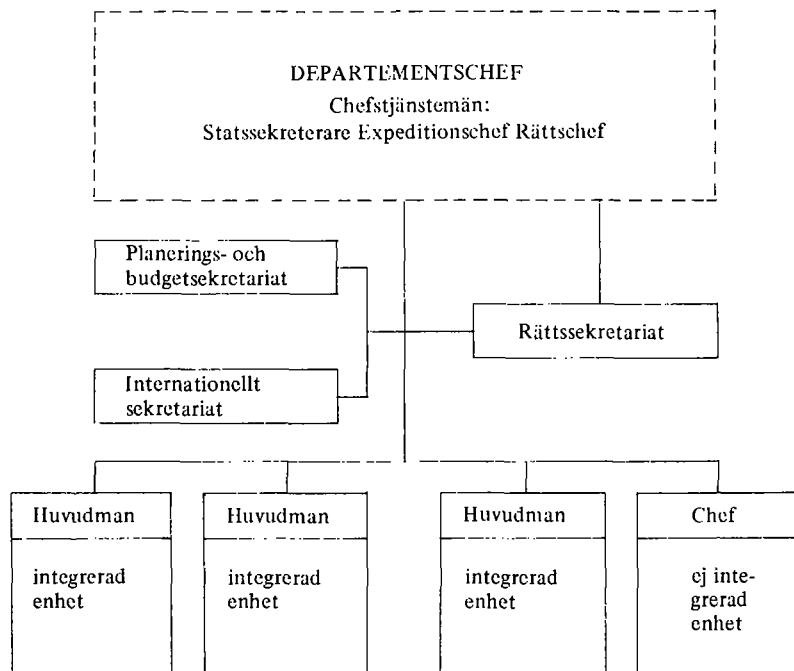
DEPARTEMENTSCHEF
Chefstjänstemän:
Statssekreterare Expeditionschef Rättschef

Planerings- och budgetsekretariat

Rättssekretariat

Internationellt sekretariat

Huvudman

integrerad enhet

Huvudman

integrerad enhet

Huvudman

integrerad enhet

Chef

ej integrerad enhet